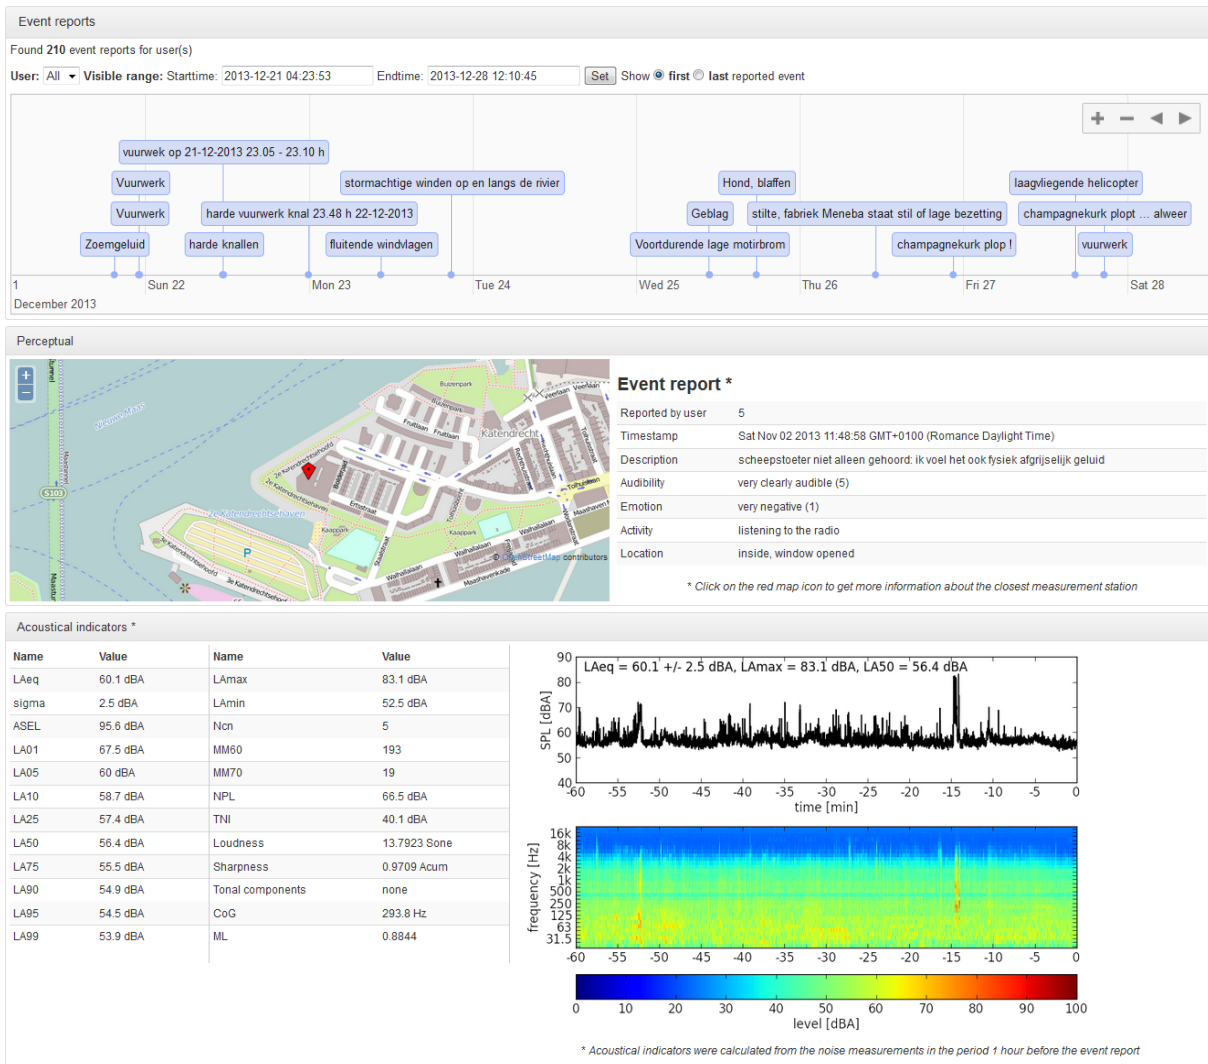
Event reports

Found **210** event reports for user(s)

**User:** All **Visible range:** Starttime: 2013-12-21 04:23:53 Endtime: 2013-12-28 12:10:45 Set Show **first** **last** reported event

vuurwek op 21-12-2013 23.05 - 23.10 h
Vuurwerk
Vuurwerk
Zoemgeluid
harde vuurwerk knal 23.48 h 22-12-2013
harde knallen
fluitende windvlagen
stormachtige winden op en langs de rivier
Hond, blaffen
Geblag
stilte, fabriek Meneba staat stil of lage bezetting
Voortdurende lage motirbrom
champagnekurk plop !
laagvliegende helicopter
champagnekurk plopt ... alweer
vuurwerk

1 Sun 22 Mon 23 Tue 24 Wed 25 Thu 26 Fri 27 Sat 28
December 2013

Perceptual

Nieuwe Maas
S103
Buizenpark
Fruitlaan
Katendrecht
2e Katendrechtsehaven
Kaappark
Walhallalaan
Maashaven
© OpenStreetMap contributors

**Event report ***

| | |
|---|---|
| Reported by user | 5 |
| Timestamp | Sat Nov 02 2013 11:48:58 GMT+0100 (Romance Daylight Time) |
| Description | scheepstoeter niet alleen gehoord: ik voel het ook fysiek afgrijselijk geluid |
| Audibility | very clearly audible (5) |
| Emotion | very negative (1) |
| Activity | listening to the radio |
| Location | inside, window opened |

* Click on the red map icon to get more information about the closest measurement station

Acoustical indicators *

| Name | Value | Name | Value |
|---|---|---|---|
| LAeq | 60.1 dBA | LAmax | 83.1 dBA |
| sigma | 2.5 dBA | LAmin | 52.5 dBA |
| ASEL | 95.6 dBA | Ncn | 5 |
| LA01 | 67.5 dBA | MM60 | 193 |
| LA05 | 60 dBA | MM70 | 19 |
| LA10 | 58.7 dBA | NPL | 66.5 dBA |
| LA25 | 57.4 dBA | TNI | 40.1 dBA |
| LA50 | 56.4 dBA | Loudness | 13.7923 Sone |
| LA75 | 55.5 dBA | Sharpness | 0.9709 Acum |
| LA90 | 54.9 dBA | Tonal components | none |
| LA95 | 54.5 dBA | CoG | 293.8 Hz |
| LA99 | 53.9 dBA | ML | 0.8844 |

LAeq = 60.1 +/- 2.5 dBA, LAmax = 83.1 dBA, LA50 = 56.4 dBA
SPL [dBA]
90 80 70 60 50 40
-60 -55 -50 -45 -40 -35 -30 -25 -20 -15 -10 -5 0
time [min]

frequency [Hz]
16k 8k 4k 2k 1k 500 250 125 63 31.5
-60 -55 -50 -45 -40 -35 -30 -25 -20 -15 -10 -5 0
0 10 20 30 40 50 60 70 80 90 100
level [dBA]

* Acoustical indicators were calculated from the noise measurements in the period 1 hour before the event report